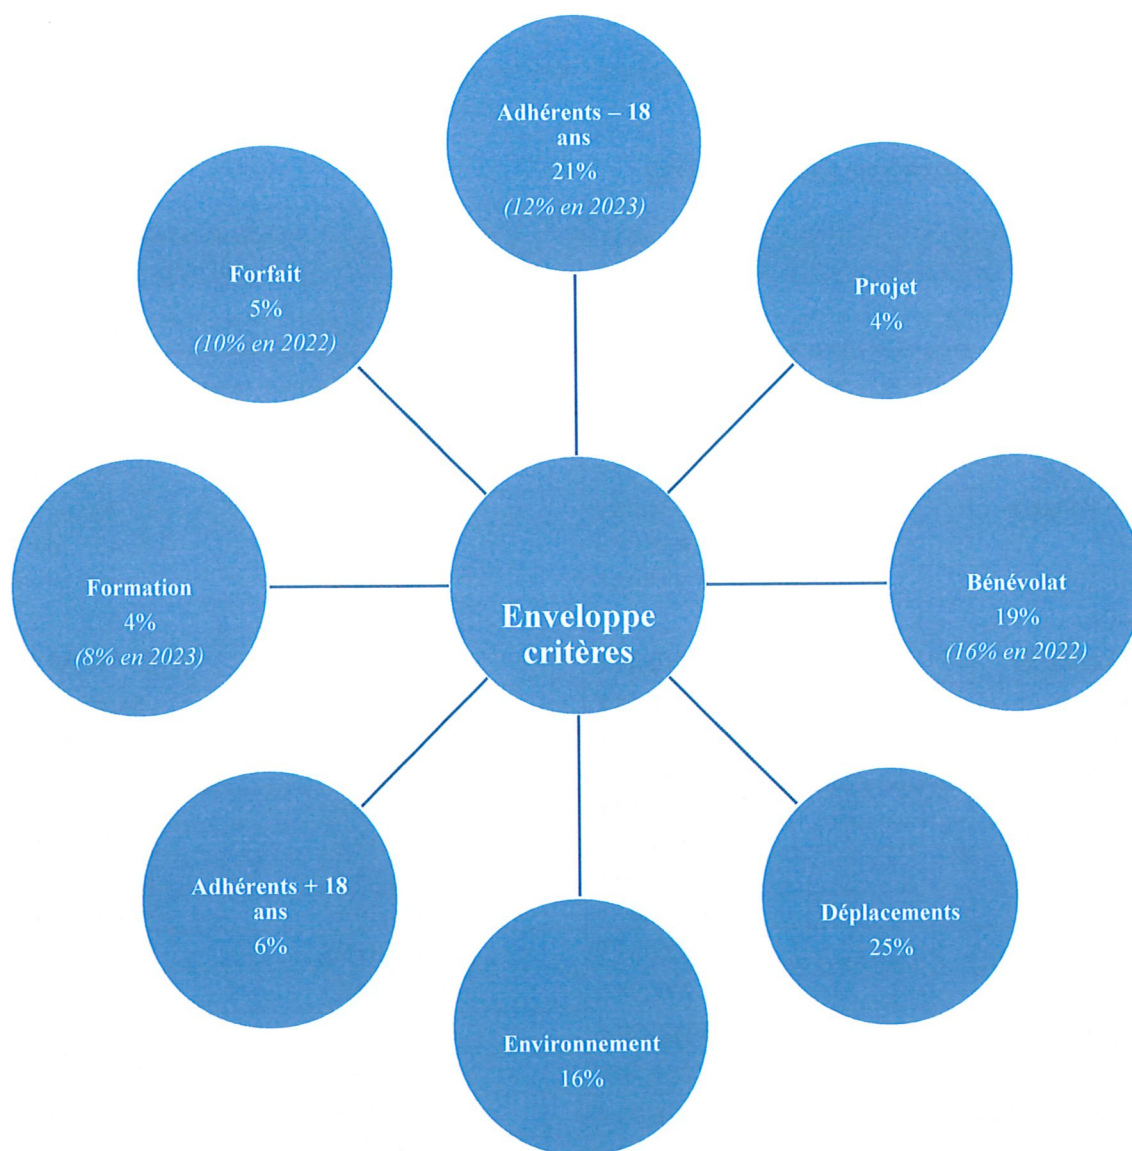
Adhérents – 18 ans
21%
(12% en 2023)

Forfait
5%
(10% en 2022)

Projet
4%

Formation
4%
(8% en 2023)

Enveloppe critères

Bénévolat
19%
(16% en 2022)

Adhérents + 18 ans
6%

Déplacements
25%

Environnement
16%